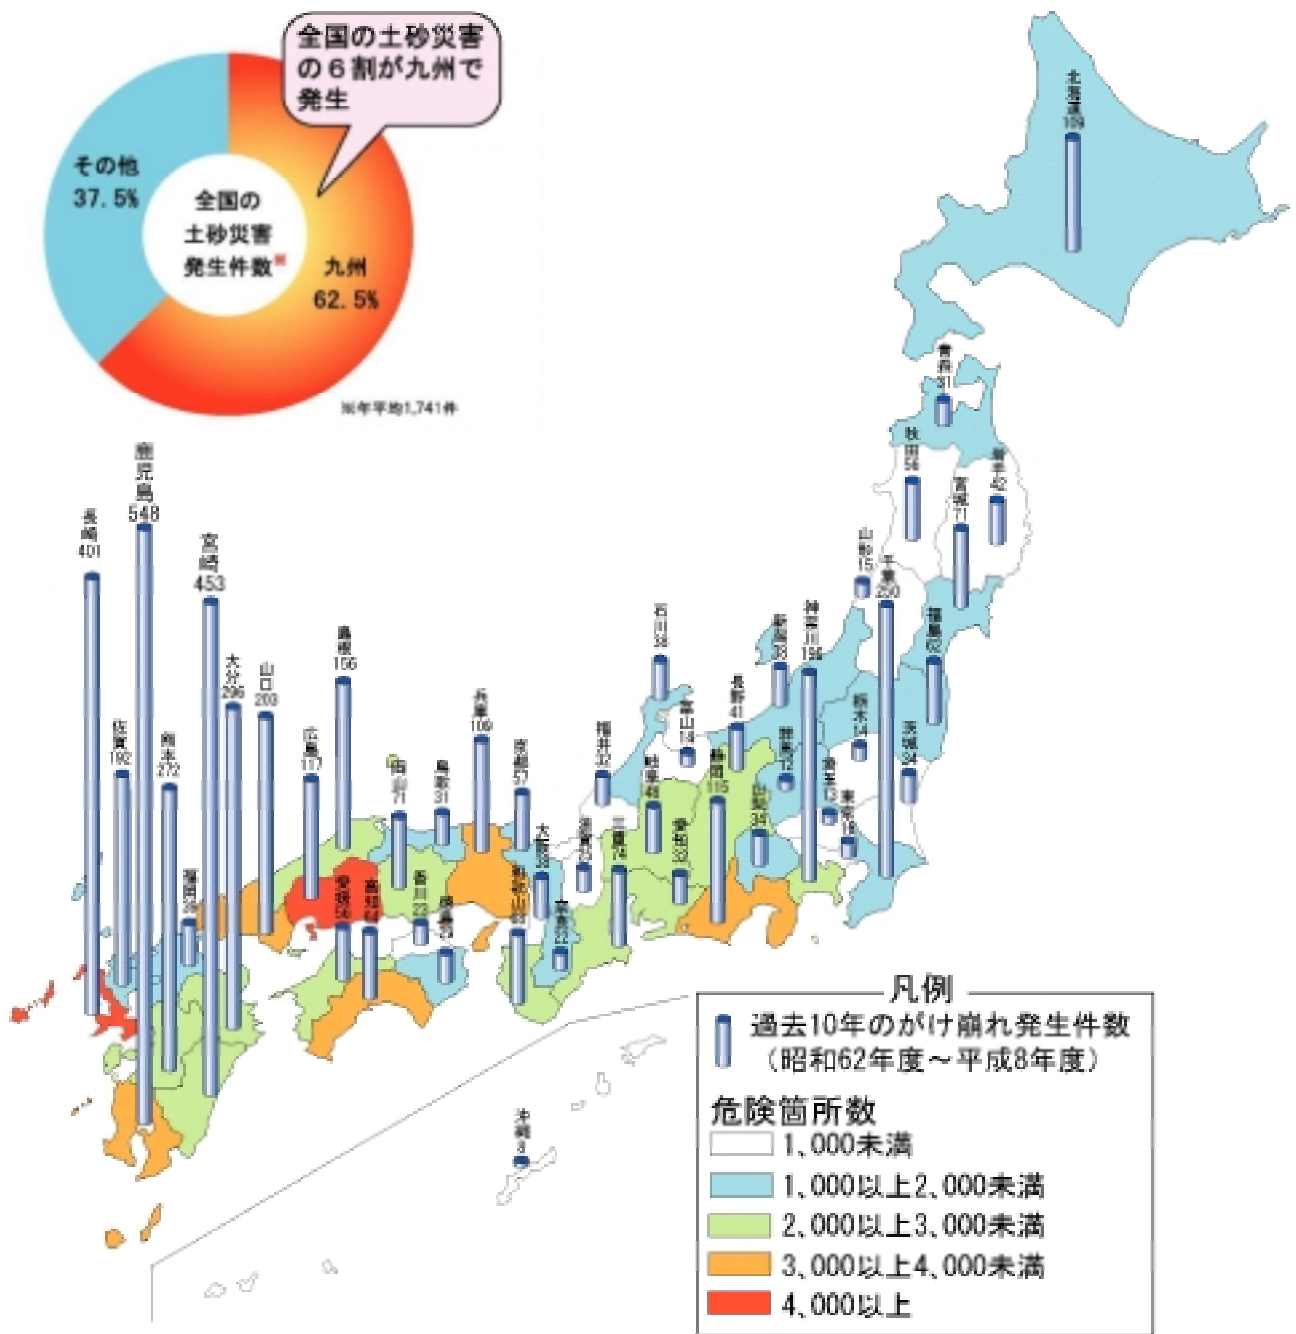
全国の土砂災害の６割が九州で発生

その他 37.5%

全国の土砂災害発生件数※

九州 62.5%

※年平均1,741件

北海道 109
青森 31
秋田 56
岩手 42
宮城 71
山形 15
千葉 250
福島 62
新潟 38
神奈川 156
石川 34
長野 41
栃木 14
富山 14
群馬 12
茨城 24
福井 32
岐阜 48
静岡 115
山梨 34
埼玉 13
東京 18
愛知 32
三重 74
滋賀 23
京都 57
兵庫 109
大阪 35
奈良 22
和歌山 63
鳥取 31
岡山 71
島根 156
広島 117
山口 203
香川 22
徳島 23
愛媛 56
高知 64
福岡 34
大分 296
宮崎 453
熊本 272
佐賀 192
長崎 401
鹿児島 548
沖縄 3

凡例
過去10年のがけ崩れ発生件数（昭和62年度～平成8年度）
危険箇所数
1,000未満
1,000以上2,000未満
2,000以上3,000未満
3,000以上4,000未満
4,000以上